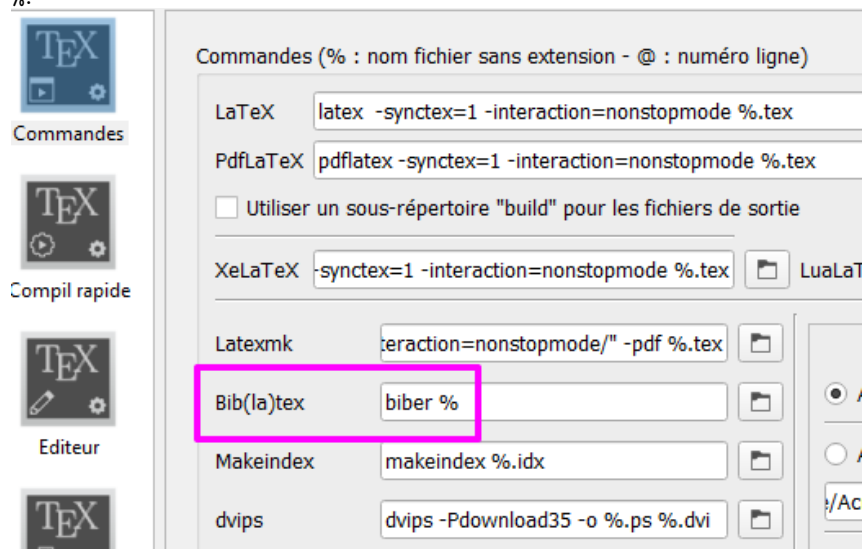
%.

TEX
Commandes

TEX
Compil rapide

TEX
Editeur

TEX

Commandes (% : nom fichier sans extension - @ : numéro ligne)

LaTeX latex -synctex=1 -interaction=nonstopmode %.tex

PdfLaTeX pdflatex -synctex=1 -interaction=nonstopmode %.tex

Utiliser un sous-répertoire "build" pour les fichiers de sortie

XeLaTeX -synctex=1 -interaction=nonstopmode %.tex LuaLaT

Latexmk teraction=nonstopmode/" -pdf %.tex

Bib(la)tex biber %

Makeindex makeindex %.idx

dvips dvips -Pdownload35 -o %.ps %.dvi

A

A

e/Ac